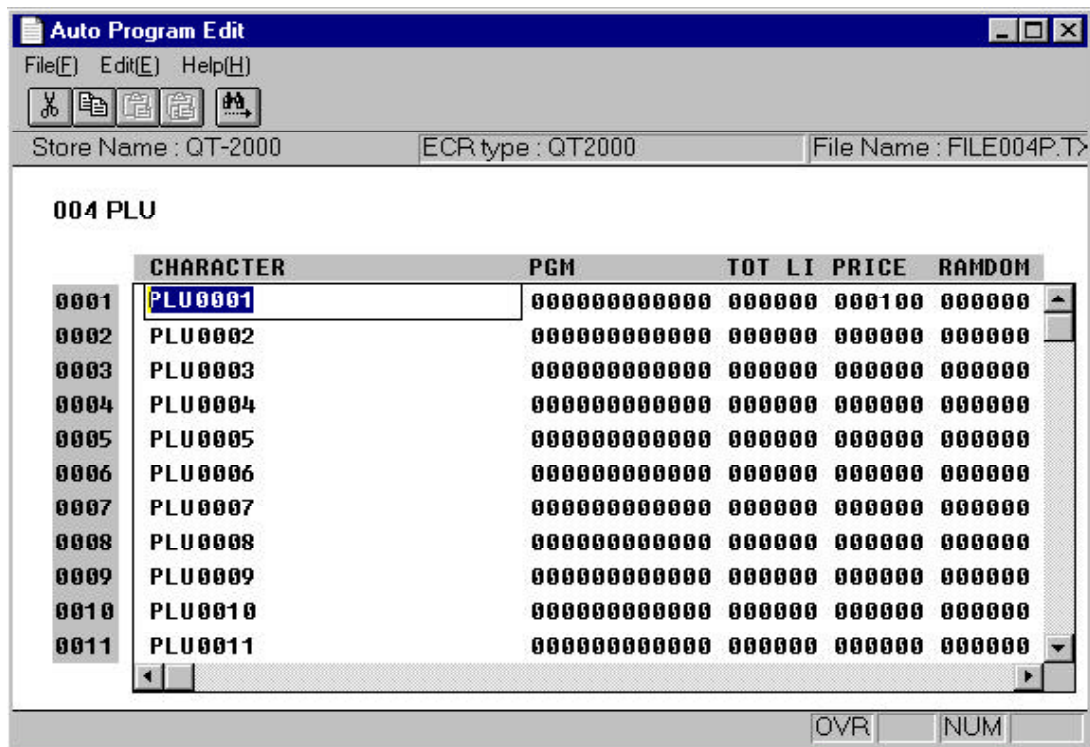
Auto Program Edit

File(F) Edit(E) Help(H)

Store Name : QT-2000 | ECR type : QT2000 | File Name : FILE004P.T>

004 PLU

| | CHARACTER | PGM | TOT LI | PRICE | RAMDOM |
|---|---|---|---|---|---|
| 0001 | PLU0001 | 000000000000 | 000000 | 000100 | 000000 |
| 0002 | PLU0002 | 000000000000 | 000000 | 000000 | 000000 |
| 0003 | PLU0003 | 000000000000 | 000000 | 000000 | 000000 |
| 0004 | PLU0004 | 000000000000 | 000000 | 000000 | 000000 |
| 0005 | PLU0005 | 000000000000 | 000000 | 000000 | 000000 |
| 0006 | PLU0006 | 000000000000 | 000000 | 000000 | 000000 |
| 0007 | PLU0007 | 000000000000 | 000000 | 000000 | 000000 |
| 0008 | PLU0008 | 000000000000 | 000000 | 000000 | 000000 |
| 0009 | PLU0009 | 000000000000 | 000000 | 000000 | 000000 |
| 0010 | PLU0010 | 000000000000 | 000000 | 000000 | 000000 |
| 0011 | PLU0011 | 000000000000 | 000000 | 000000 | 000000 |

OVR NUM